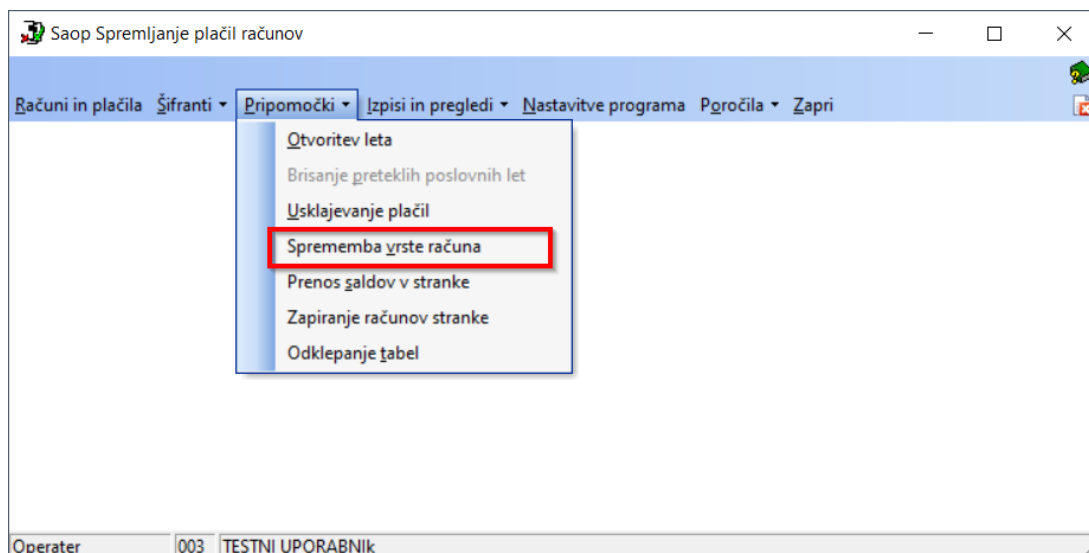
Saop Spremljanje plačil računov

Računi in plačila Šifranti ▾ Pripomočki ▾ Izpisi in pregledi ▾ Nastavitve programa Poročila ▾ Zapri

Otvoritev leta
Brisanje preteklih poslovnih let
Usklajevanje plačil
Sprememba vrste računa
Prenos saldov v stranke
Zapiranje računov stranke
Odklepanje tabel

Operater 003 TESTNI UPORABNIk